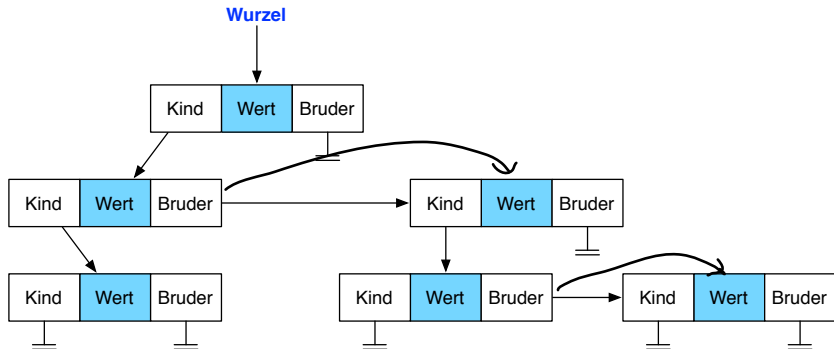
Wurzel

| Kind | Wert | Bruder |
|---|---|---|

| Kind | Wert | Bruder |
|---|---|---|

| Kind | Wert | Bruder |
|---|---|---|

| Kind | Wert | Bruder |
|---|---|---|

| Kind | Wert | Bruder |
|---|---|---|

| Kind | Wert | Bruder |
|---|---|---|